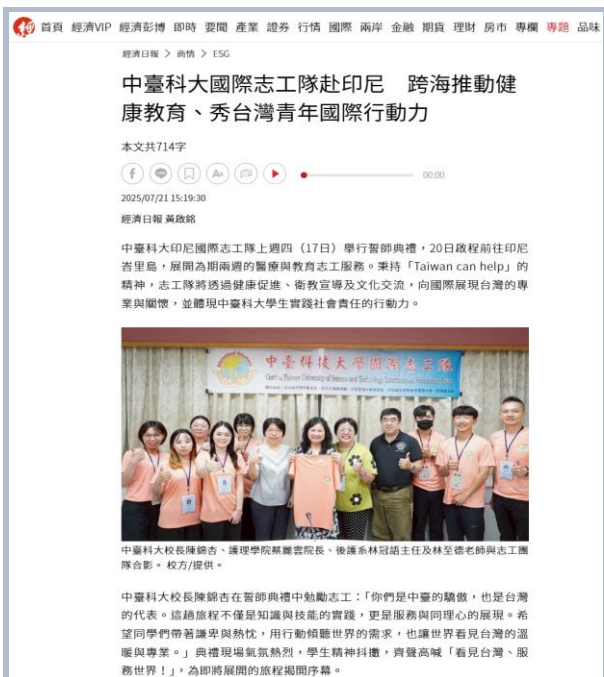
首頁 經濟VIP 經濟彭博 即時 要聞 產業 證券 行情 國際 兩岸 金融 期貨 理財 房市 專欄 專題 品味

經濟日報 > 商情 > ESG

中臺科大國際志工隊赴印尼　跨海推動健康教育、秀台灣青年國際行動力

本文共714字

00:00

2025/07/21 15:19:30

經濟日報 黃啟銘

中臺科大印尼國際志工隊上週四（17日）舉行誓師典禮，20日啟程前往印尼峇里島，展開為期兩週的醫療與教育志工服務。秉持「Taiwan can help」的精神，志工隊將透過健康促進、衛教宣導及文化交流，向國際展現台灣的專業與關懷，並體現中臺科大學生實踐社會責任的行動力。

中臺科技大學國際志工隊

中臺科大校長陳錦杏、護理學院蔡麗雲院長、後護系林冠語主任及林至德老師與志工團隊合影。 校方/提供。

中臺科大校長陳錦杏在誓師典禮中勉勵志工：「你們是中臺的驕傲，也是台灣的代表。這趟旅程不僅是知識與技能的實踐，更是服務與同理心的展現。希望同學們帶著謙卑與熱忱，用行動傾聽世界的需求，也讓世界看見台灣的溫暖與專業。」典禮現場氣氛熱烈，學生精神抖擻，齊聲高喊「看見台灣、服務世界！」，為即將展開的旅程揭開序幕。